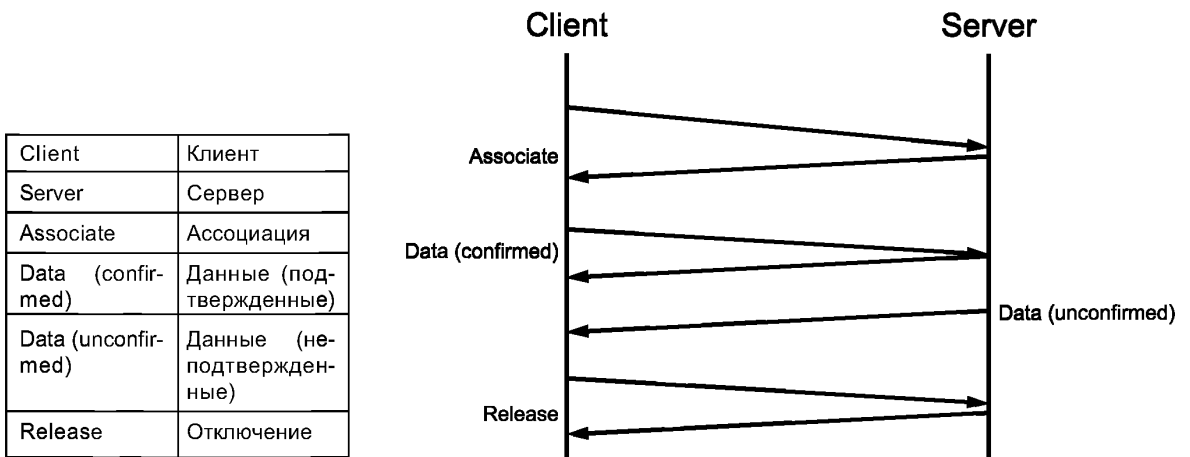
| Client | Клиент |
|---|---|
| Server | Сервер |
| Associate | Ассоциация |
| Data (confirmed) | Данные (подтвержденные) |
| Data (unconfirmed) | Данные (неподтвержденные) |
| Release | Отключение |

Client

Server

Associate

Data (confirmed)

Data (unconfirmed)

Release